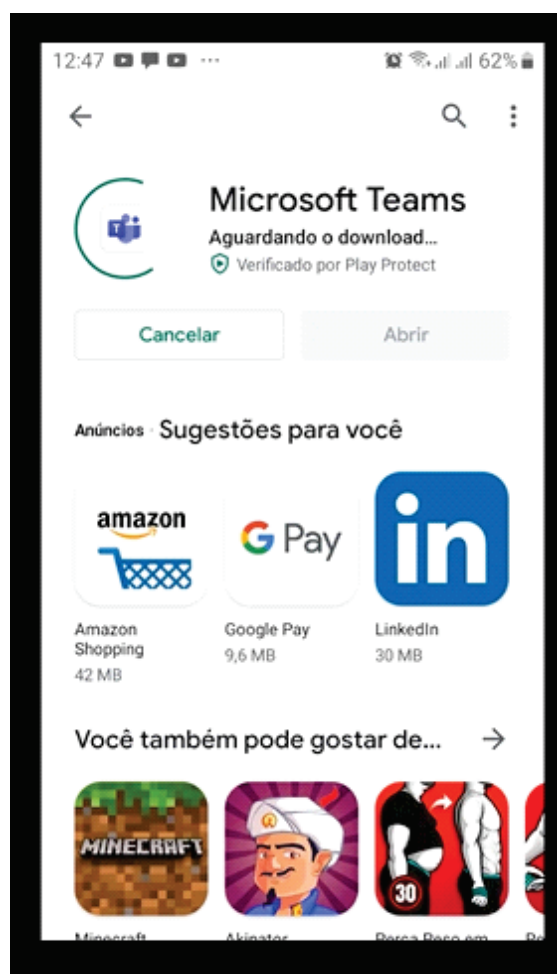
12:47 ··· 62%

Microsoft Teams
Aguardando o download...
Verificado por Play Protect

Cancelar
Abrir

Anúncios · Sugestões para você

amazon
Amazon Shopping
42 MB

G Pay
Google Pay
9,6 MB

in
LinkedIn
30 MB

Você também pode gostar de...

MINECRAFT
30

Minecraft
Akinator
Perca Peso em
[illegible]